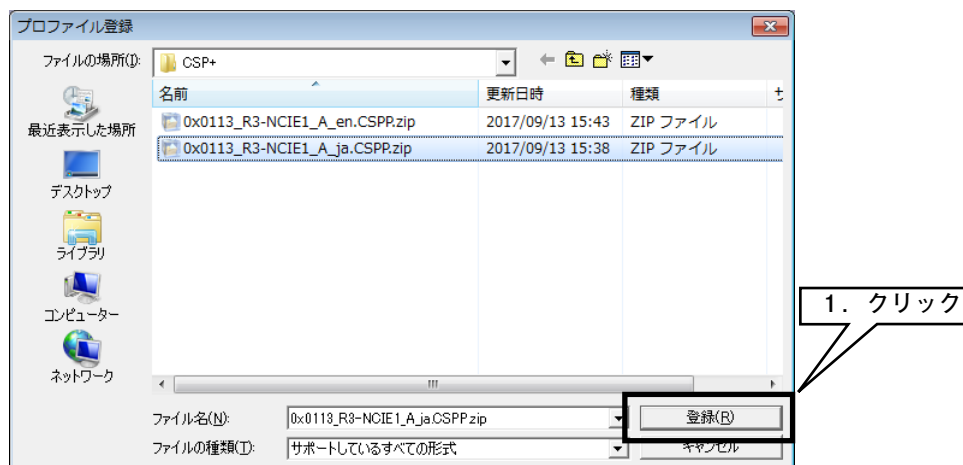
プロファイル登録

ファイルの場所(I): CSP+

最近表示した場所

デスクトップ

ライブラリ

コンピューター

ネットワーク

| 名前 | 更新日時 | 種類 | サ |
|---|---|---|---|
| 0x0113_R3-NCIE1_A_en.CSPP.zip | 2017/09/13 15:43 | ZIP ファイル | |
| 0x0113_R3-NCIE1_A_ja.CSPP.zip | 2017/09/13 15:38 | ZIP ファイル | |

ファイル名(N): 0x0113_R3-NCIE1_A_ja.CSPP.zip

ファイルの種類(T): サポートしているすべての形式

登録(R)

キャンセル

1．クリック